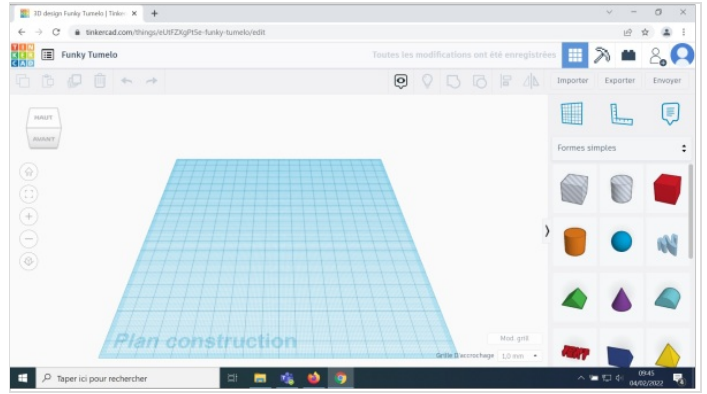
3D design Funky Tumelo | Tinker ×
tinkercad.com/things/eUtFZKgPtSe-funky-tumelo/edit
TIN KER CAD
Funky Tumelo
Toutes les modifications ont été enregistrées
Importer
Exporter
Envoyer
HAUT
AVANT
Formes simples
Plan construction
Mod. grill
Grille d'accrochage
1,0 mm
Taper ici pour rechercher
09:45
04/02/2022